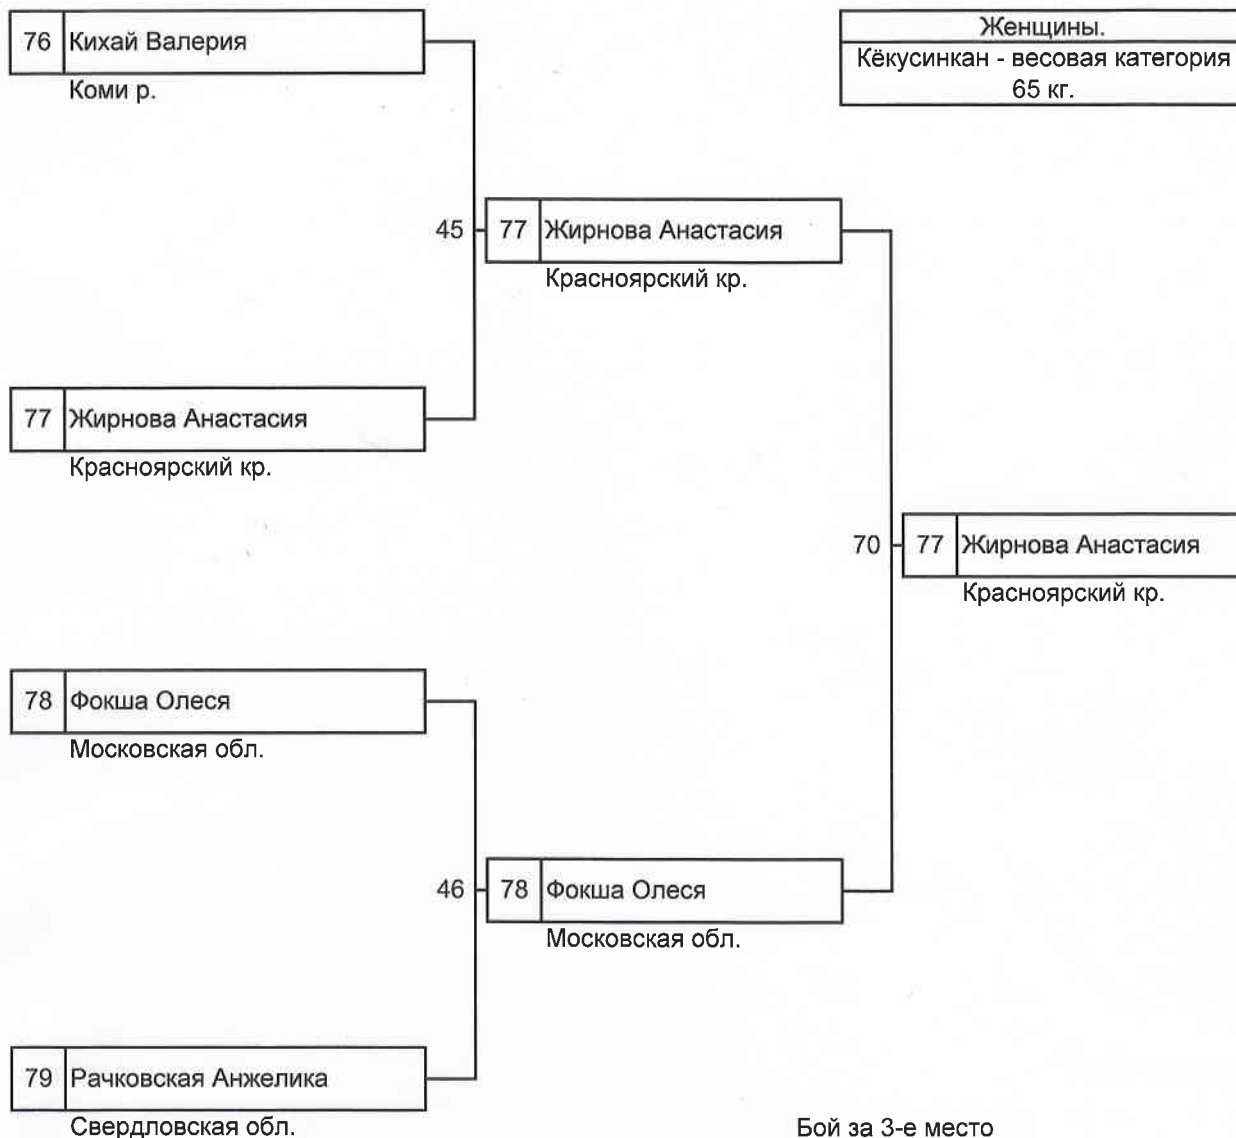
Женщины.
Кёкусинкан - весовая категория 65 кг.

76 Кихай Валерия
Коми р.

45

77 Жирнова Анастасия
Красноярский кр.

77 Жирнова Анастасия
Красноярский кр.

70

77 Жирнова Анастасия
Красноярский кр.

78 Фокша Олеся
Московская обл.

46

78 Фокша Олеся
Московская обл.

79 Рачковская Анжелика
Свердловская обл.

Бой за 3-е место